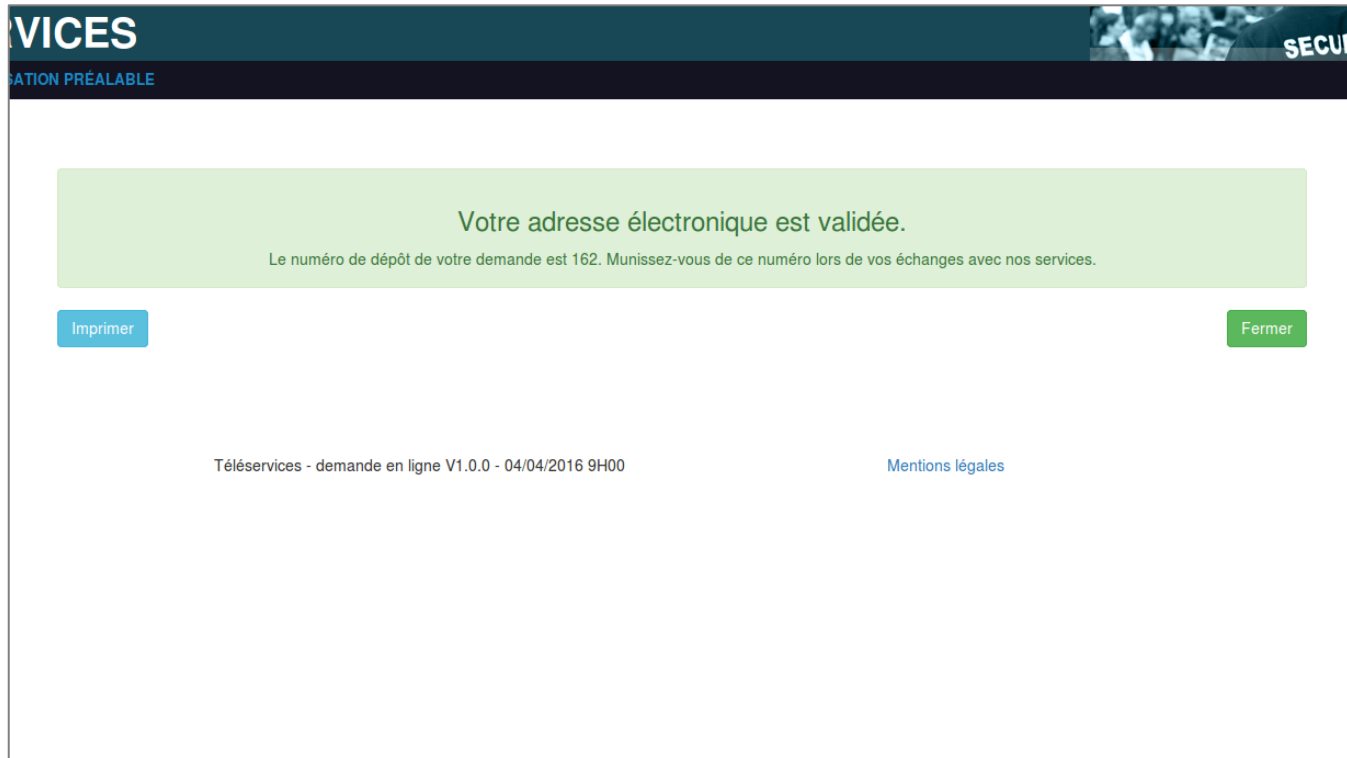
RVICES

SECU

GATION PRÉALABLE

Votre adresse électronique est validée.

Le numéro de dépôt de votre demande est 162. Munissez-vous de ce numéro lors de vos échanges avec nos services.

Imprimer

Fermer

Téléservices - demande en ligne V1.0.0 - 04/04/2016 9H00

Mentions légales